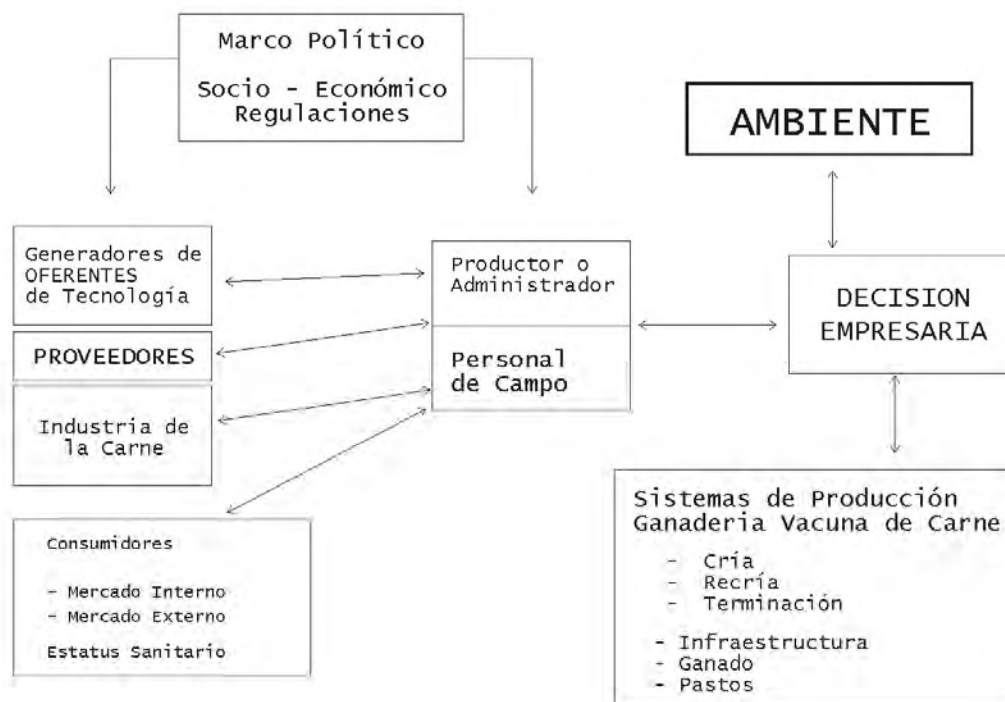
Marco Político

Socio - Económico
Regulaciones

AMBIENTE

Generadores de
OFERENTES
de Tecnología

PROVEEDORES

Industria de
la Carne

Productor o
Administrador

Personal
de Campo

DECISION
EMPRESARIA

Consumidores

- Mercado Interno
- Mercado Externo

Estatus Sanitario

Sistemas de Producción
Ganaderia Vacuna de Carne

- Cría
- Recría
- Terminación

- Infraestructura
- Ganado
- Pastos